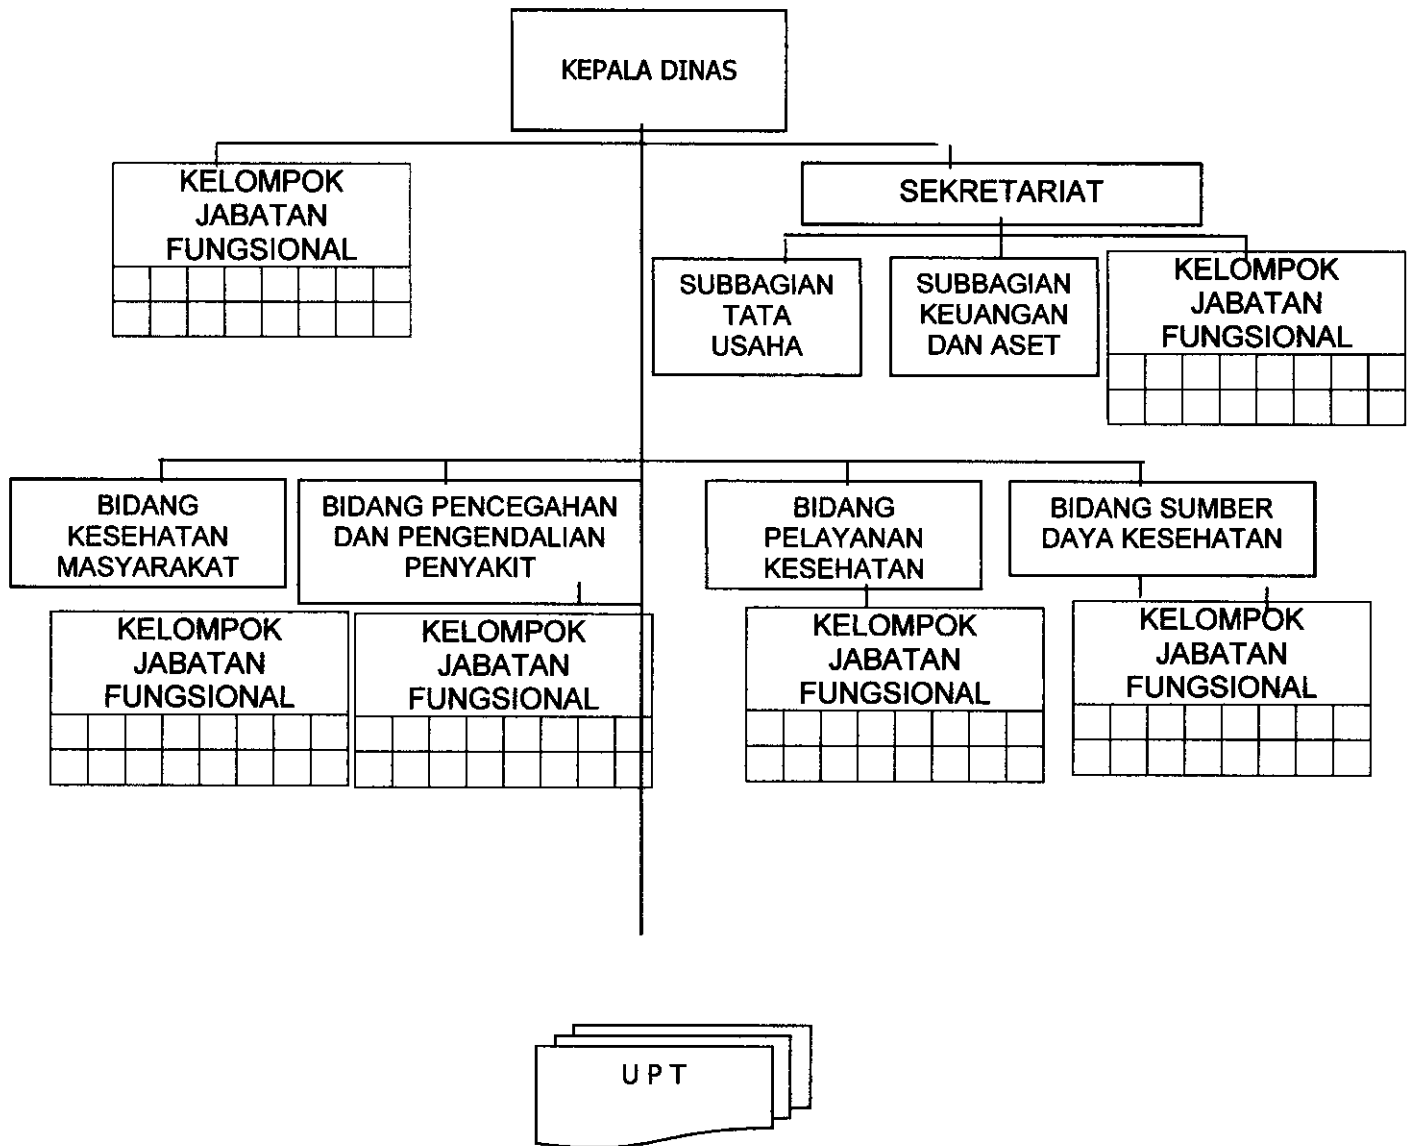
KEPALA DINAS

KELOMPOK JABATAN FUNGSIONAL

SEKRETARIAT

SUBBAGIAN TATA USAHA

SUBBAGIAN KEUANGAN DAN ASET

KELOMPOK JABATAN FUNGSIONAL

BIDANG KESEHATAN MASYARAKAT

BIDANG PENCEGAHAN DAN PENGENDALIAN PENYAKIT

BIDANG PELAYANAN KESEHATAN

BIDANG SUMBER DAYA KESEHATAN

KELOMPOK JABATAN FUNGSIONAL

KELOMPOK JABATAN FUNGSIONAL

KELOMPOK JABATAN FUNGSIONAL

KELOMPOK JABATAN FUNGSIONAL

U P T